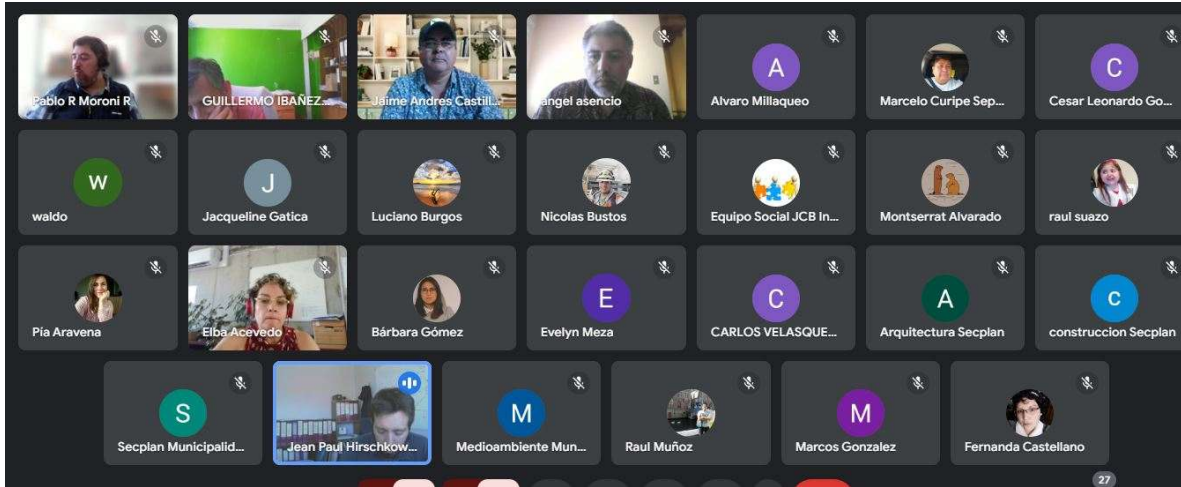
Pablo R Moroni R
GUILLERMO IBAÑEZ...
Jaime Andres Castill...
angel asencio
A
Alvaro Millaqueo
Marcelo Curipe Sep...
C
Cesar Leonardo Go...

W
waldo
J
Jacqueline Gatica
Luciano Burgos
Nicolas Bustos
Equipo Social JCB In...
Montserrat Alvarado
raul suazo

Pía Aravena
Elba Acevedo
Bárbara Gómez
E
Evelyn Meza
C
CARLOS VELASQUE...
A
Arquitectura Secplan
c
construccion Secplan

S
Secplan Municipalid...
Jean Paul Hirschkow...
M
Medioambiente Mun...
Raul Muñoz
M
Marcos Gonzalez
Fernanda Castellano

27